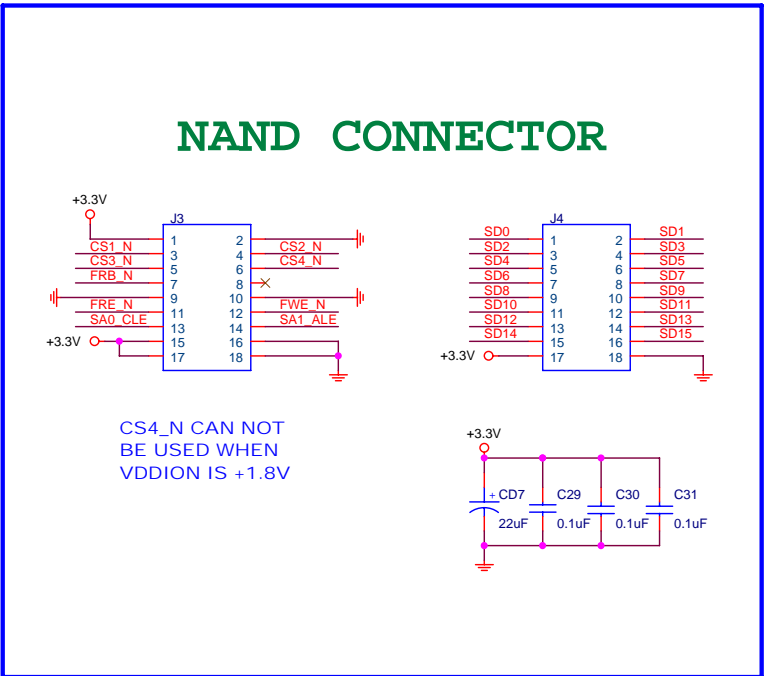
NAND CONNECTOR

+3.3V

J3

| | | | | |
|---|---|---|---|---|
| CS1_N | 1 | 2 | CS2_N | |
| CS3_N | 3 | 4 | CS4_N | |
| FRB_N | 5 | 6 | | |
| | 7 | 8 | | |
| | 9 | 10 | | |
| FRE_N | | | FWE_N | |
| SA0_CLE | 11 | 12 | SA1_ALE | |
| | 13 | 14 | | |
| +3.3V | 15 | 16 | | |
| | 17 | 18 | | |

J4

| | | | |
|---|---|---|---|
| SD0 | 1 | 2 | SD1 |
| SD2 | 3 | 4 | SD3 |
| SD4 | 5 | 6 | SD5 |
| SD6 | 7 | 8 | SD7 |
| SD8 | 9 | 10 | SD9 |
| SD10 | 11 | 12 | SD11 |
| SD12 | 13 | 14 | SD13 |
| SD14 | 15 | 16 | SD15 |
| +3.3V | 17 | 18 | |

CS4_N CAN NOT BE USED WHEN VDDION IS +1.8V

+3.3V

+ CD7 22uF

C29 0.1uF

C30 0.1uF

C31 0.1uF